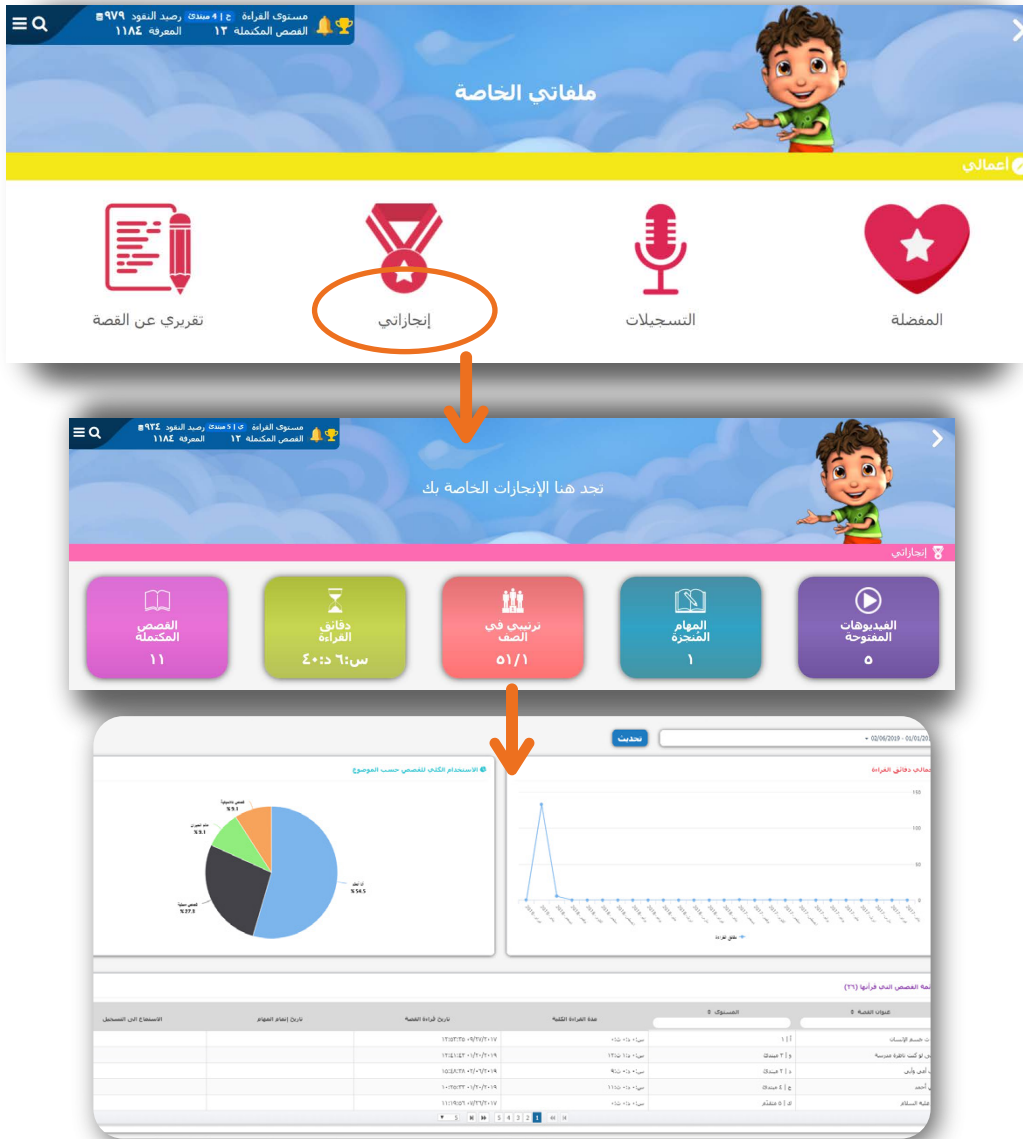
مستوى القراءة ج | 4 مبتدئ رصيد النقود ٩٧٩
القصص المكتملة ١٣ المعرفة ١١٨٤

ملفاتي الخاصة

أعمالي

المفضلة
التسجيلات
إنجازاتي
تقريري عن القصة

مستوى القراءة ي | 5 مبتدئ رصيد النقود ٩٣٤
القصص المكتملة ١٣ المعرفة ١١٨٤

تجد هنا الإنجازات الخاصة بك

إنجازاتي

الفيديوهات المفتوحة
٥

المهام المُنجزة
١

ترتيبي في الصف
٥١/١

دقائق القراءة
س:٦ د:٤٠

القصص المكتملة
١١

تحديث

02/08/2019 - 01/01/20

أعمالي دقائق القراءة

الاستخدام الكلي للقصص حسب الموضوع

قصص خيالية %9.1
علم الحيوان %9.1
أدب أطفال %54.5
قصص عملية %27.3

قائمة القصص التي قرأتها (٣٦)

| عنوان القصة | المستوى | مدة القراءة الكلية | تاريخ قراءة القصة | تاريخ إتمام المهام | الاستماع إلى التسجيل |
|---|---|---|---|---|---|
| ...ت جسم الإنسان | أ \| ١ | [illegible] | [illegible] | | |
| ...ي لو كنت ناظرة مدرسة | و \| ٢ مبتدئ | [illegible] | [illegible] | | |
| ...أمي وأبي | د \| ٢ متقدم | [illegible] | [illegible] | | |
| ...أحمد | ع \| ٤ مبتدئ | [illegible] | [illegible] | | |
| ...عليه السلام | ك \| ٥ متقدم | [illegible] | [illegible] | | |

5 4 3 2 1